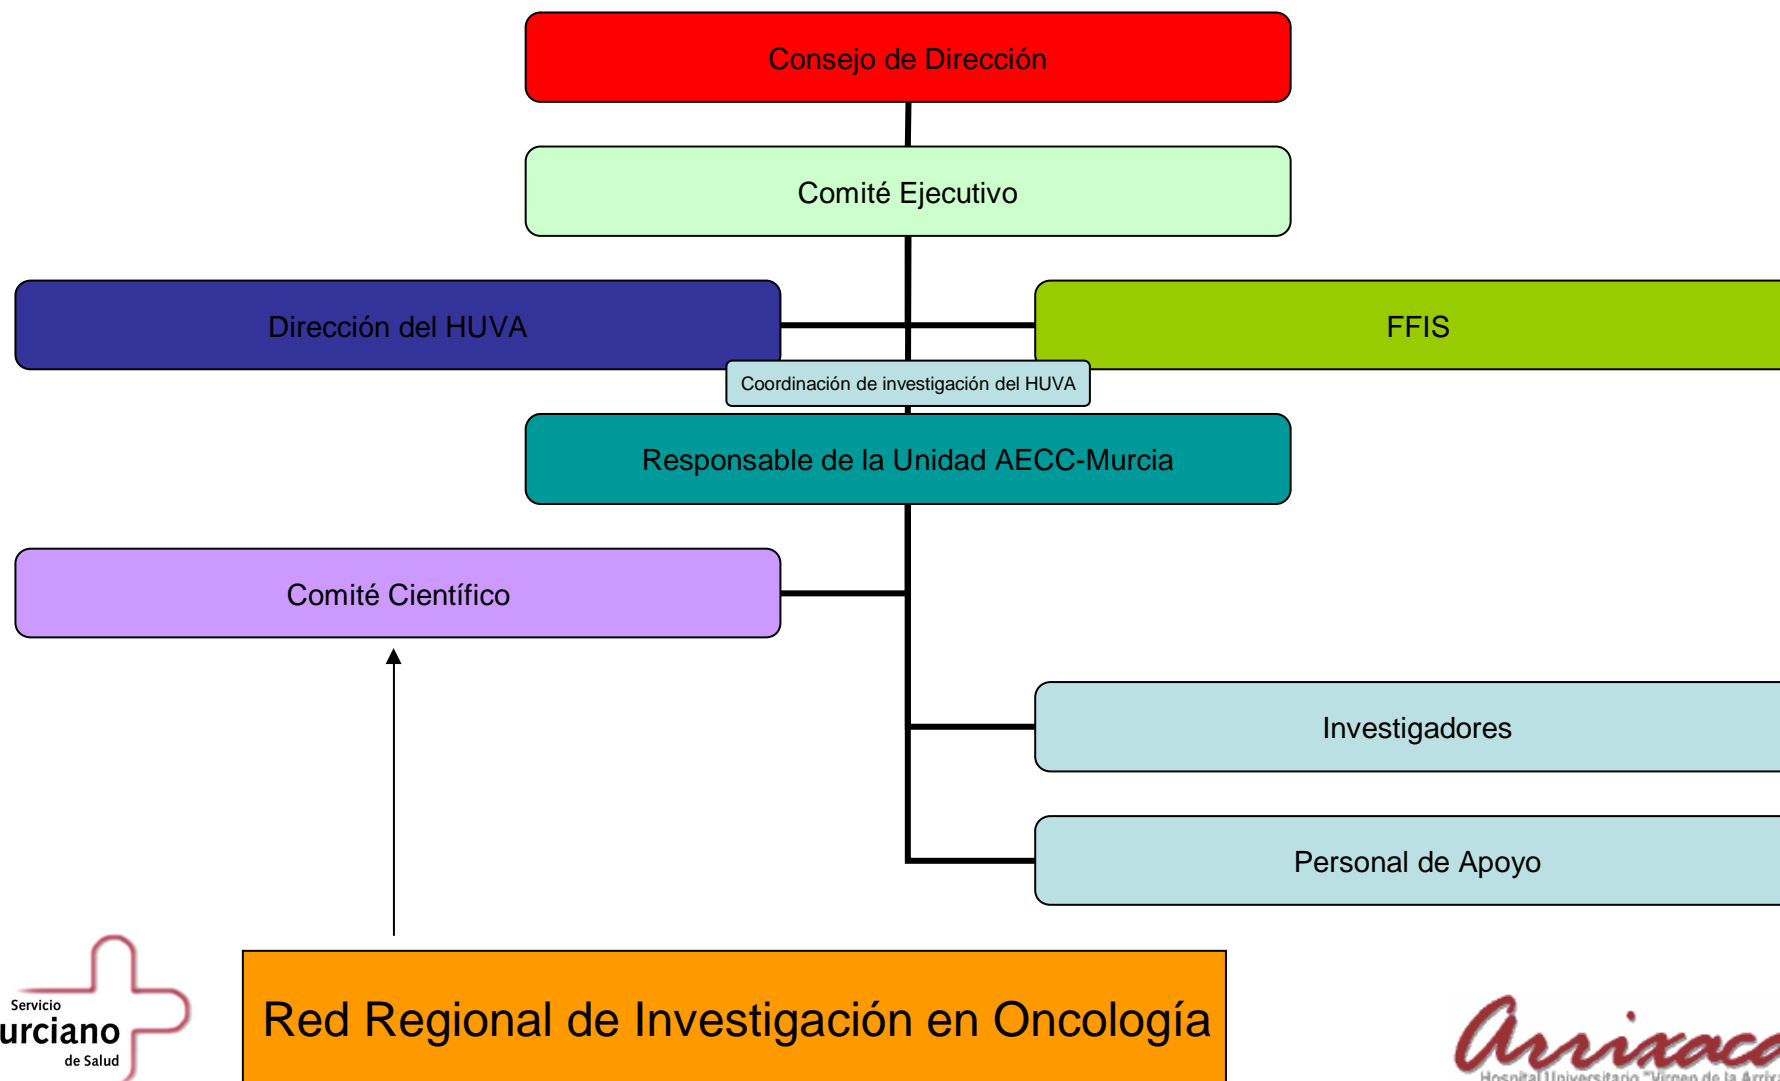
Consejo de Dirección

Comité Ejecutivo

Dirección del HUVA

FFIS

Coordinación de investigación del HUVA

Responsable de la Unidad AECC-Murcia

Comité Científico

Investigadores

Personal de Apoyo

Servicio
urciano
de Salud

Red Regional de Investigación en Oncología

Arrixaca
Hospital Universitario "Virgen de la Arrix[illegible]